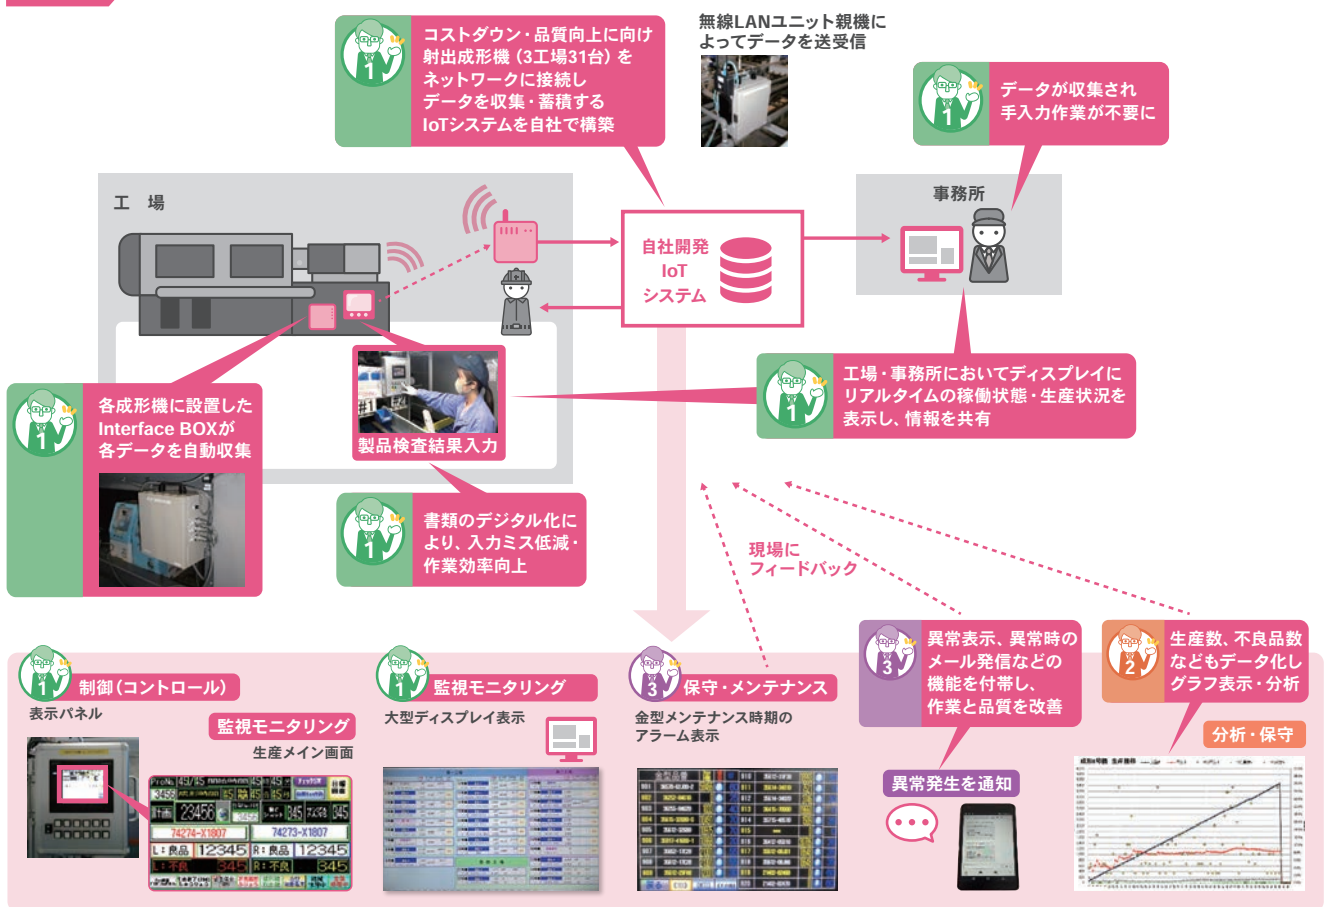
1
コストダウン・品質向上に向け射出成形機（3工場31台）をネットワークに接続しデータを収集・蓄積するIoTシステムを自社で構築

無線LANユニット親機によってデータを送受信

1
データが収集され手入力作業が不要に

工　場

自社開発
IoT
システム

事務所

1
工場・事務所においてディスプレイにリアルタイムの稼働状態・生産状況を表示し、情報を共有

1
各成形機に設置したInterface BOXが各データを自動収集

製品検査結果入力

1
書類のデジタル化により、入力ミス低減・作業効率向上

現場にフィードバック

1
制御（コントロール）
表示パネル

監視モニタリング
生産メイン画面

1
監視モニタリング
大型ディスプレイ表示

3
保守・メンテナンス
金型メンテナンス時期のアラーム表示

3
異常表示、異常時のメール発信などの機能を付帯し、作業と品質を改善

異常発生を通知

2
生産数、不良品数などもデータ化しグラフ表示・分析

分析・保守

74274-X1807
74273-X1807
L：良品 12345
R：良品 12345
L：不良 345
R：不良 345